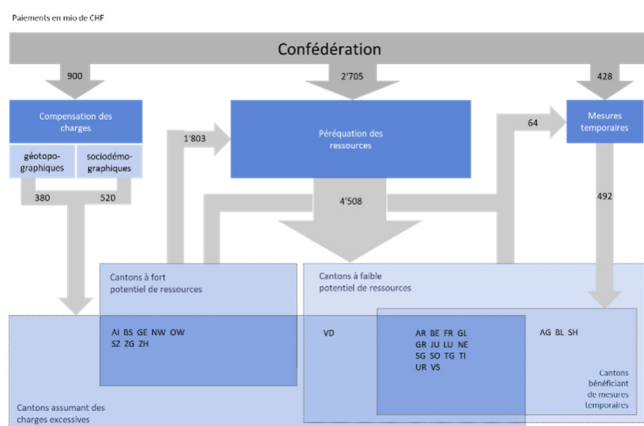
Paiements en mio de CHF

Confédération

900

2'705

428

Compensation des charges

géotopo-graphiques

sociodémo-graphiques

380

520

1'803

Péréquation des ressources

64

Mesures temporaires

4'508

492

Cantons à fort potentiel de ressources

Cantons à faible potentiel de ressources

AI BS GE NW OW SZ ZG ZH

VD

AR BE FR GL GR JU LU NE SG SO TG TI UR VS

AG BL SH

Cantons bénéficiant de mesures temporaires

Cantons assumant des charges excessives